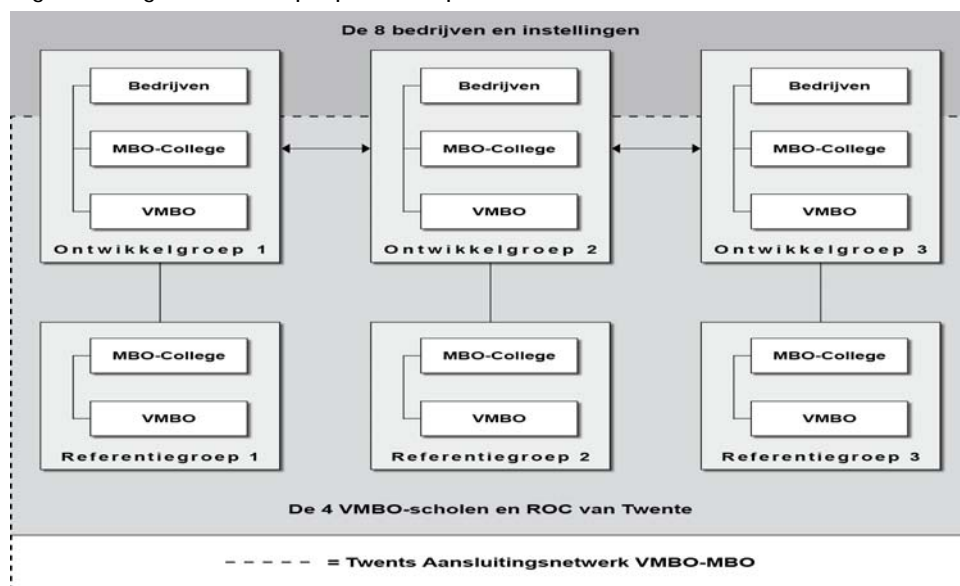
De 8 bedrijven en instellingen

Bedrijven
MBO-College
VMBO
Ontwikkelgroep 1

Bedrijven
MBO-College
VMBO
Ontwikkelgroep 2

Bedrijven
MBO-College
VMBO
Ontwikkelgroep 3

MBO-College
VMBO
Referentiegroep 1

MBO-College
VMBO
Referentiegroep 2

MBO-College
VMBO
Referentiegroep 3

De 4 VMBO-scholen en ROC van Twente

- - - - = Twents Aansluitingsnetwerk VMBO-MBO